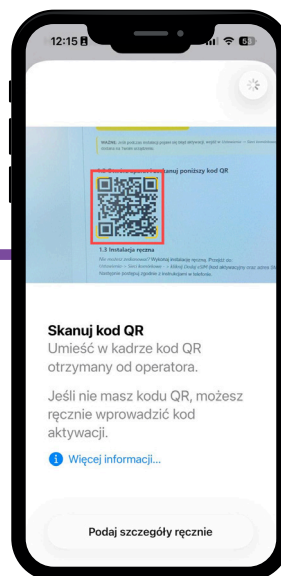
12:15

WAŻNE: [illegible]

1.2 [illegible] Zeskanuj poniższy kod QR

1.3 Instalacja ręczna

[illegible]

Skanuj kod QR

Umieść w kadrze kod QR otrzymany od operatora.

Jeśli nie masz kodu QR, możesz ręcznie wprowadzić kod aktywacji.

Więcej informacji...

Podaj szczegóły ręcznie